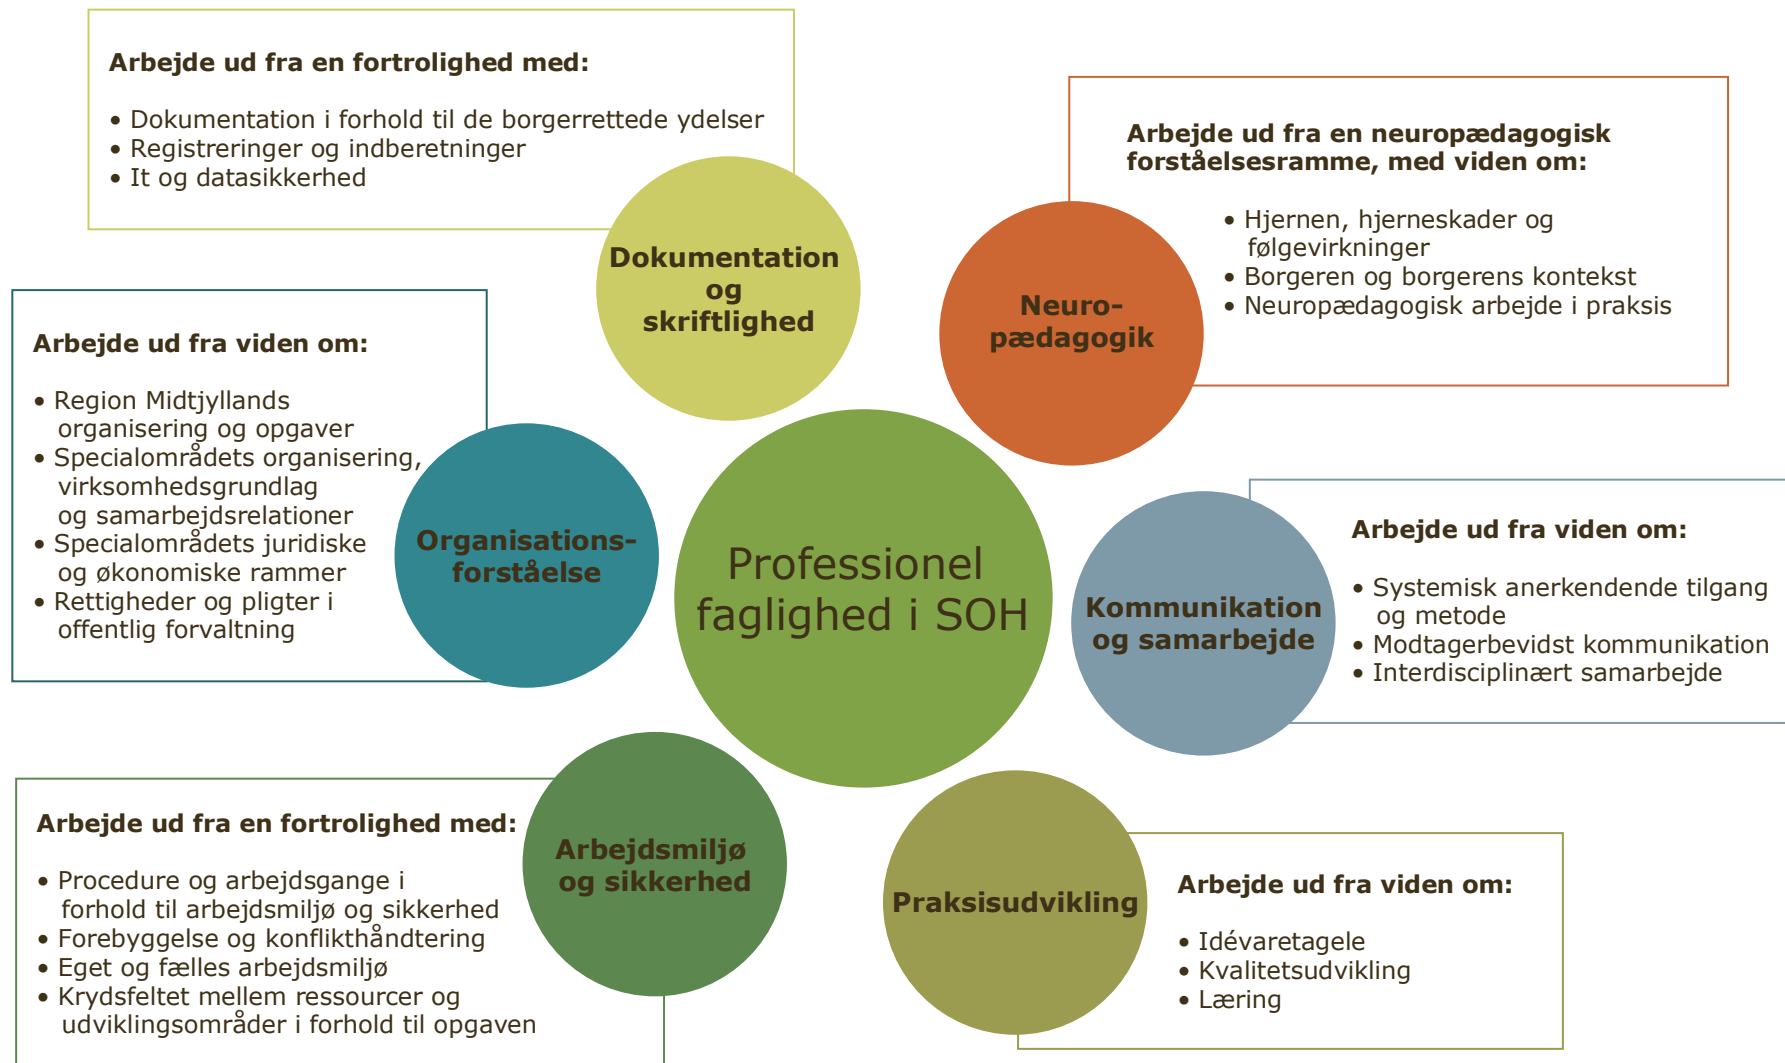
Arbejde ud fra en fortrolighed med:

• Dokumentation i forhold til de borgerrettede ydelser
• Registreringer og indberetninger
• It og datasikkerhed

Dokumentation og skriftlighed

Arbejde ud fra en neuropædagogisk forståelsesramme, med viden om:

• Hjernen, hjerneskader og følgevirkninger
• Borgeren og borgerens kontekst
• Neuropædagogisk arbejde i praksis

Neuro-pædagogik

Arbejde ud fra viden om:

• Region Midtjyllands organisering og opgaver
• Specialområdets organisering, virksomhedsgrundlag og samarbejdsrelationer
• Specialområdets juridiske og økonomiske rammer
• Rettigheder og pligter i offentlig forvaltning

Organisations-forståelse

Professionel faglighed i SOH

Kommunikation og samarbejde

Arbejde ud fra viden om:

• Systemisk anerkendende tilgang og metode
• Modtagerbevidst kommunikation
• Interdisciplinært samarbejde

Arbejde ud fra en fortrolighed med:

• Procedure og arbejdsgange i forhold til arbejdsmiljø og sikkerhed
• Forebyggelse og konflikthåndtering
• Eget og fælles arbejdsmiljø
• Krydsfeltet mellem ressourcer og udviklingsområder i forhold til opgaven

Arbejdsmiljø og sikkerhed

Praksisudvikling

Arbejde ud fra viden om:

• Idévaretagele
• Kvalitetsudvikling
• Læring